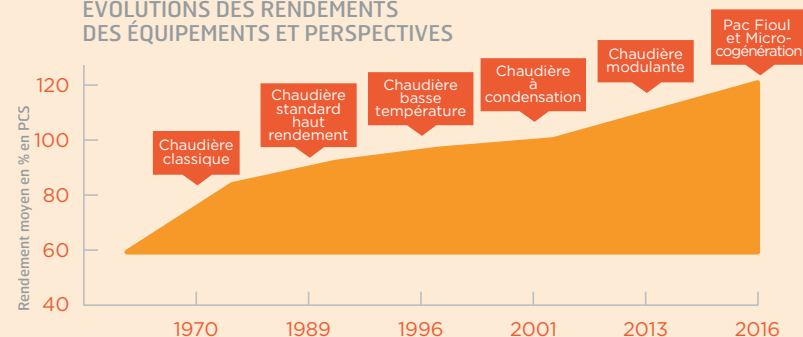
ÉVOLUTIONS DES RENDEMENTS
DES ÉQUIPEMENTS ET PERSPECTIVES

Rendement moyen en % en PCS

120
100
80
60
40

Chaudière classique
Chaudière standard haut rendement
Chaudière basse température
Chaudière à condensation
Chaudière modulante
Pac Fioul et Micro-cogénération

1970
1989
1996
2001
2013
2016